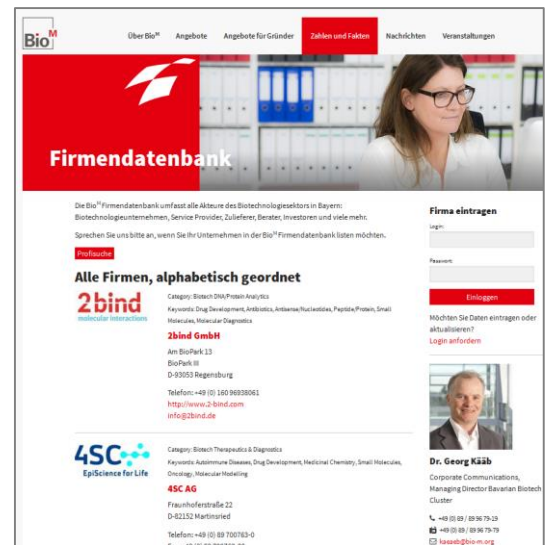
Bio$^{M}$

Über Bio$^{M}$ Angebote Angebote für Gründer Zahlen und Fakten Nachrichten Veranstaltungen

Firmendatenbank

Die Bio$^{M}$ Firmendatenbank umfasst alle Akteure des Biotechnologiesektors in Bayern: Biotechnologieunternehmen, Service Provider, Zulieferer, Berater, Investoren und viele mehr.

Sprechen Sie uns bitte an, wenn Sie Ihr Unternehmen in der Bio$^{M}$ Firmendatenbank listen möchten.

Profisuche

Alle Firmen, alphabetisch geordnet

2bind molecular interactions

Category: Biotech DNA/Protein Analytics

Keywords: Drug Development, Antibiotics, Antisense/Nucleotides, Peptide/Protein, Small Molecules, Molecular Diagnostics

2bind GmbH

Am BioPark 13
BioPark III
D-93053 Regensburg

Telefon: +49 (0) 160 96938061
http://www.2-bind.com
info@2bind.de

4SC EpiScience for Life

Category: Biotech Therapeutics & Diagnostics

Keywords: Autoimmune Diseases, Drug Development, Medicinal Chemistry, Small Molecules, Oncology, Molecular Modelling

4SC AG

Fraunhoferstraße 22
D-82152 Martinsried

Telefon: +49 (0) 89 700763-0

Firma eintragen

Login:

Passwort:

Einloggen

Möchten Sie Daten eintragen oder aktualisieren?
Login anfordern

Dr. Georg Kääb

Corporate Communications, Managing Director Bavarian Biotech Cluster

+49 (0) 89 / 89 96 79-19
+49 (0) 89 / 89 96 79-79
kaeaeb@bio-m.org